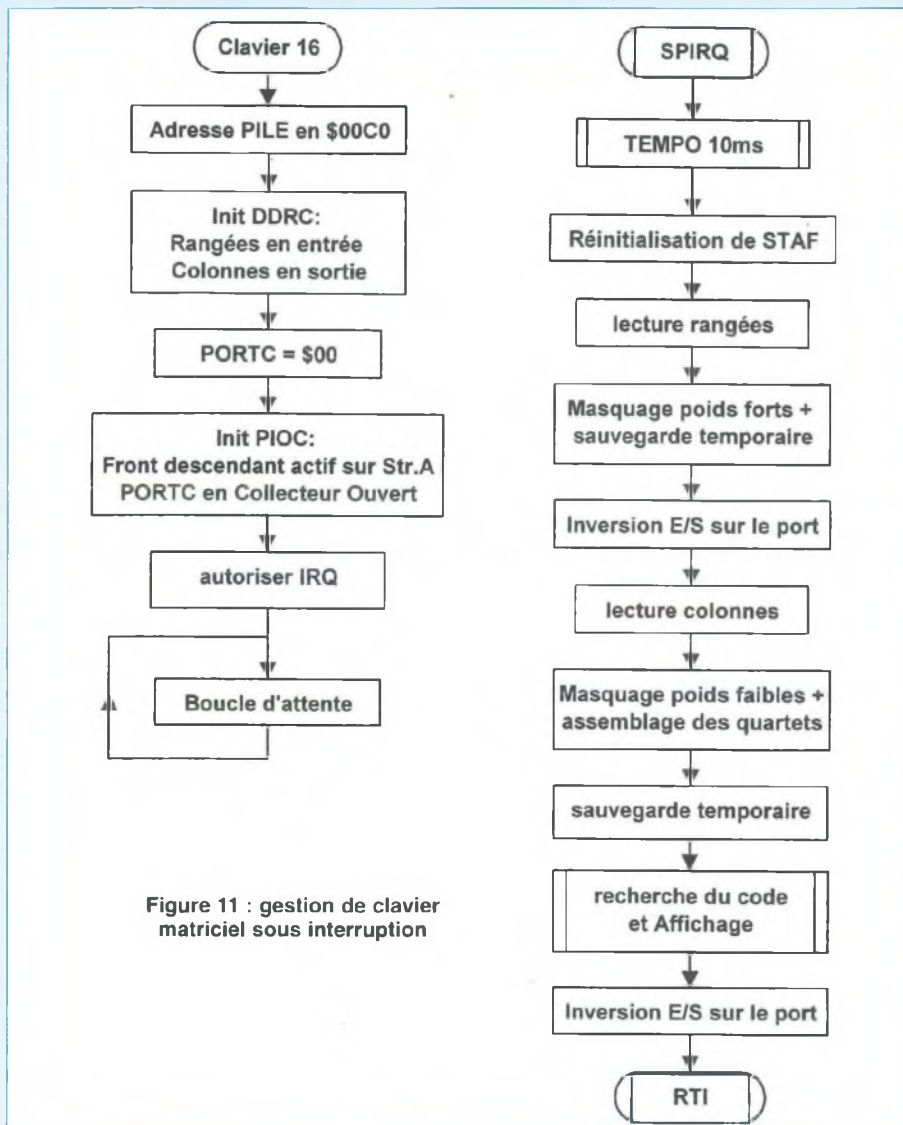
Clavier 16

Adresse PILE en \$00C0

Init DDRC:
Rangées en entrée
Colonnes en sortie

PORTC = \$00

Init PIOC:
Front descendant actif sur Str.A
PORTC en Collecteur Ouvert

autoriser IRQ

Boucle d'attente

Figure 11 : gestion de clavier matriciel sous interruption

SPIRQ

TEMPO 10ms

Réinitialisation de STAF

lecture rangées

Masquage poids forts + sauvegarde temporaire

Inversion E/S sur le port

lecture colonnes

Masquage poids faibles + assemblage des quartets

sauvegarde temporaire

recherche du code et Affichage

Inversion E/S sur le port

RTI